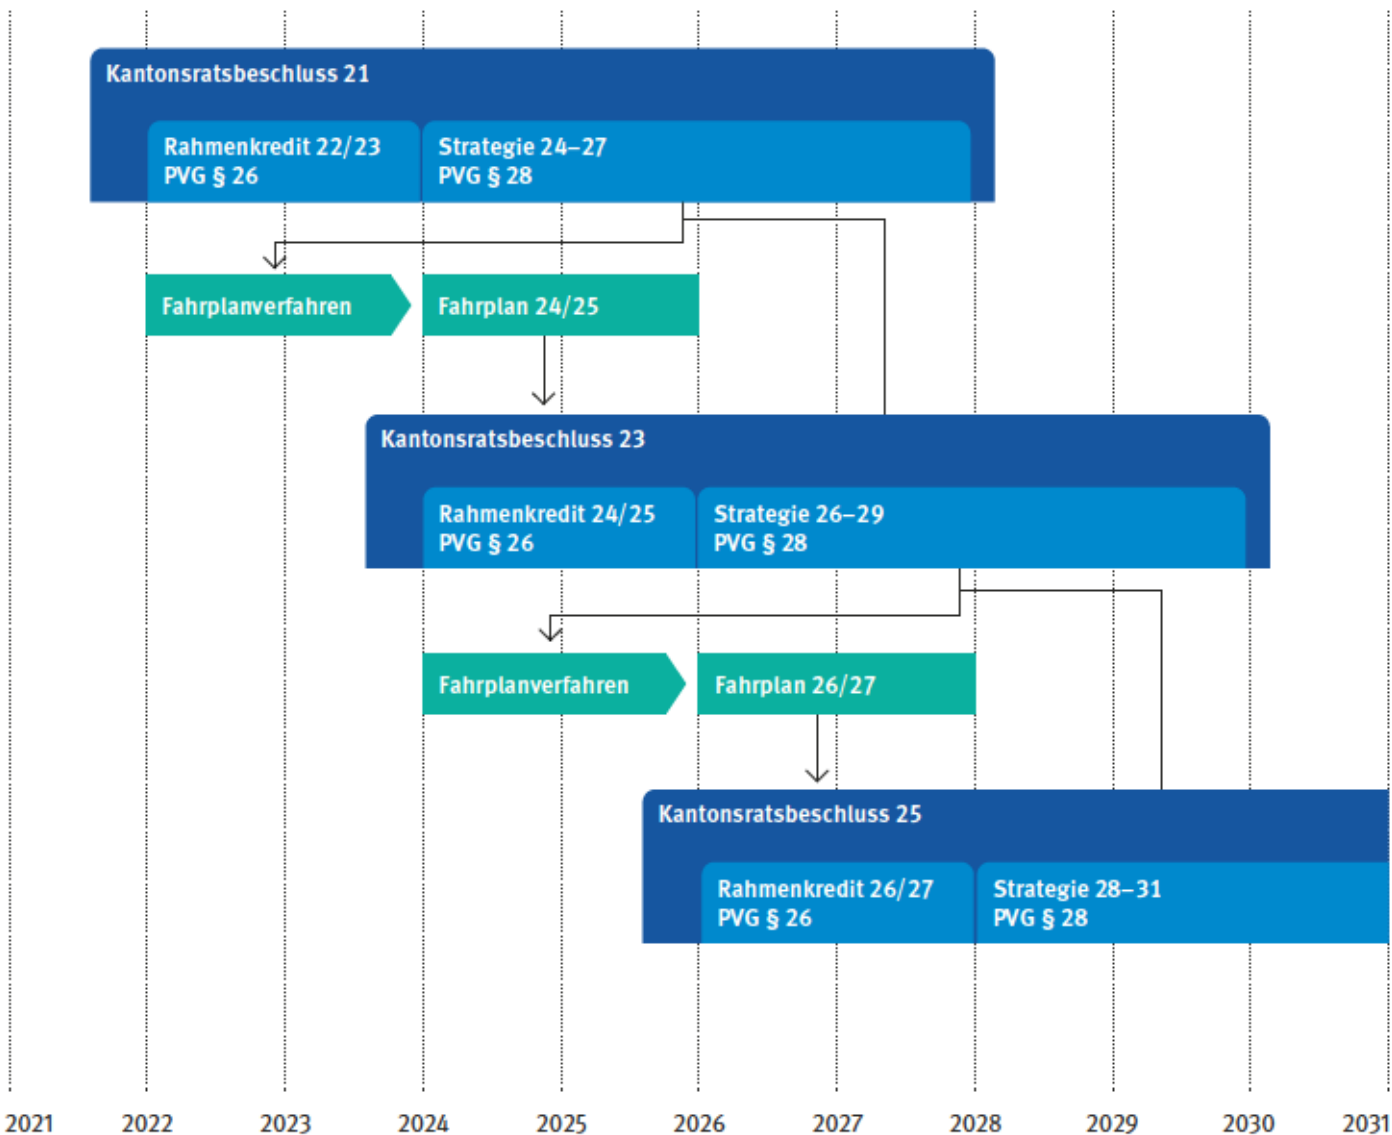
Kantonsratsbeschluss 21

Rahmenkredit 22/23
PVG § 26

Strategie 24–27
PVG § 28

Fahrplanverfahren

Fahrplan 24/25

Kantonsratsbeschluss 23

Rahmenkredit 24/25
PVG § 26

Strategie 26–29
PVG § 28

Fahrplanverfahren

Fahrplan 26/27

Kantonsratsbeschluss 25

Rahmenkredit 26/27
PVG § 26

Strategie 28–31
PVG § 28

2021 2022 2023 2024 2025 2026 2027 2028 2029 2030 2031